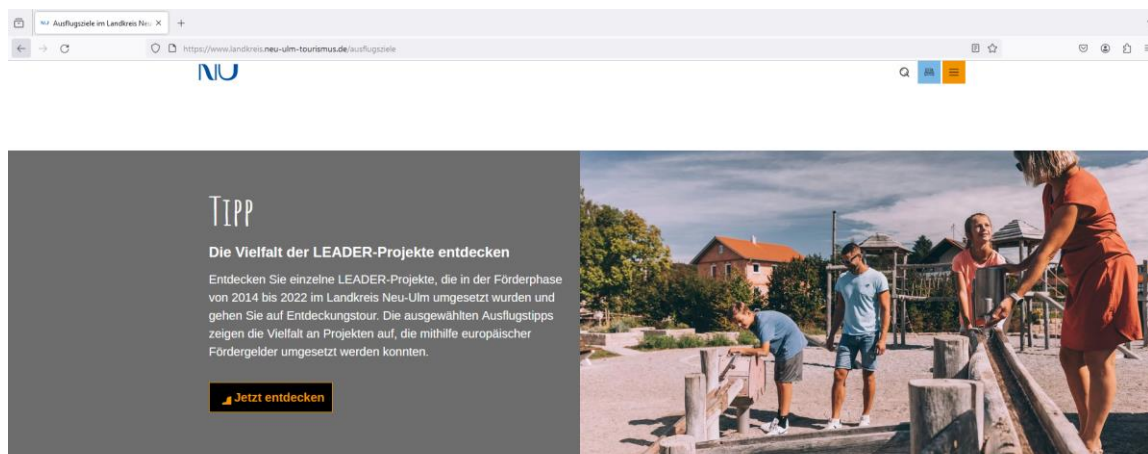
Ausflugsziele im Landkreis Neu-

https://www.landkreis.neu-ulm-tourismus.de/ausflugsziele

NU

Tipp

Die Vielfalt der LEADER-Projekte entdecken

Entdecken Sie einzelne LEADER-Projekte, die in der Förderphase von 2014 bis 2022 im Landkreis Neu-Ulm umgesetzt wurden und gehen Sie auf Entdeckungstour. Die ausgewählten Ausflugstipps zeigen die Vielfalt an Projekten auf, die mithilfe europäischer Fördergelder umgesetzt werden konnten.

Jetzt entdecken